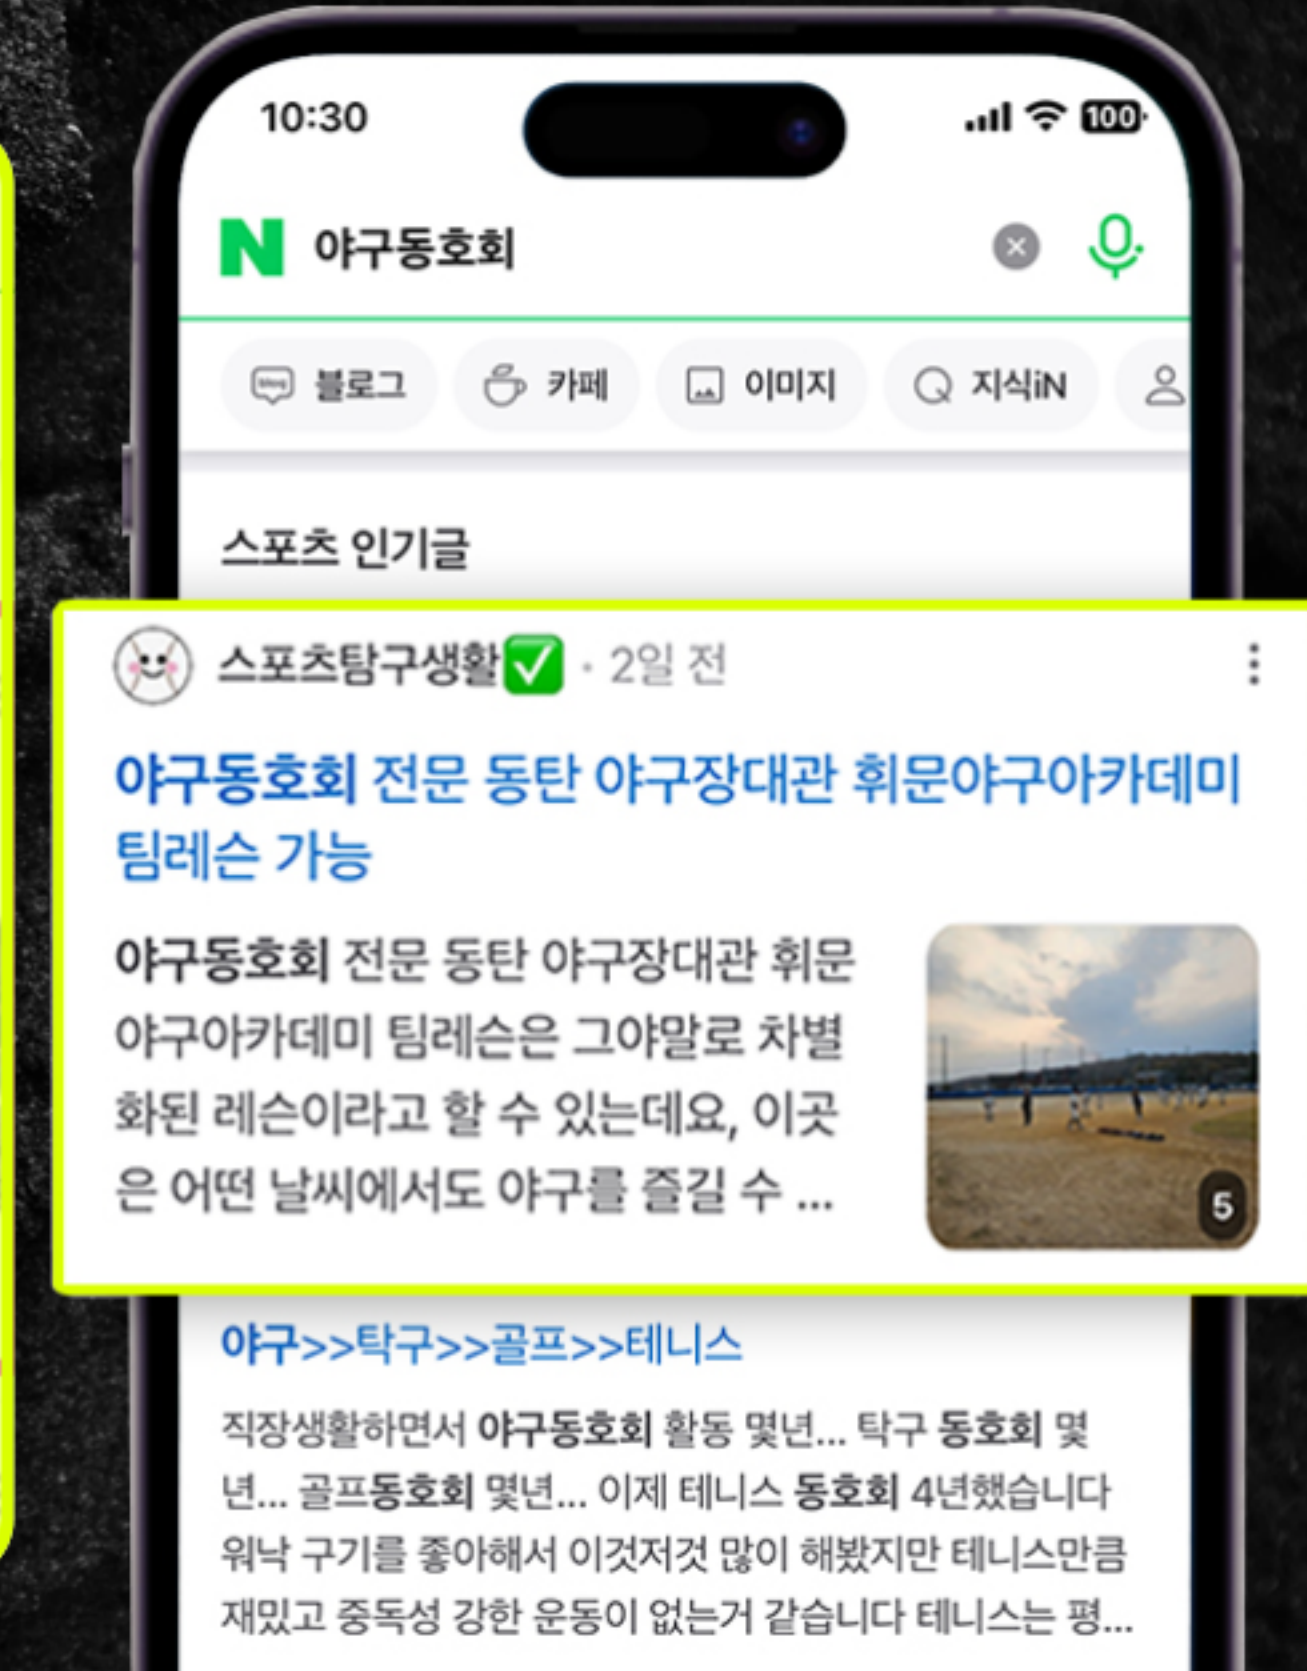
10:30

100

N 야구동호회

블로그 카페 이미지 지식iN

스포츠 인기글

스포츠탐구생활✅ · 2일 전

야구동호회 전문 동탄 야구장대관 휘문야구아카데미 팀레슨 가능

야구동호회 전문 동탄 야구장대관 휘문야구아카데미 팀레슨은 그야말로 차별화된 레슨이라고 할 수 있는데요, 이곳은 어떤 날씨에서도 야구를 즐길 수 ...

5

야구>>탁구>>골프>>테니스

직장생활하면서 야구동호회 활동 몇년... 탁구 동호회 몇년... 골프동호회 몇년... 이제 테니스 동호회 4년했습니다 워낙 구기를 좋아해서 이것저것 많이 해봤지만 테니스만큼 재밌고 중독성 강한 운동이 없는거 같습니다 테니스는 평...